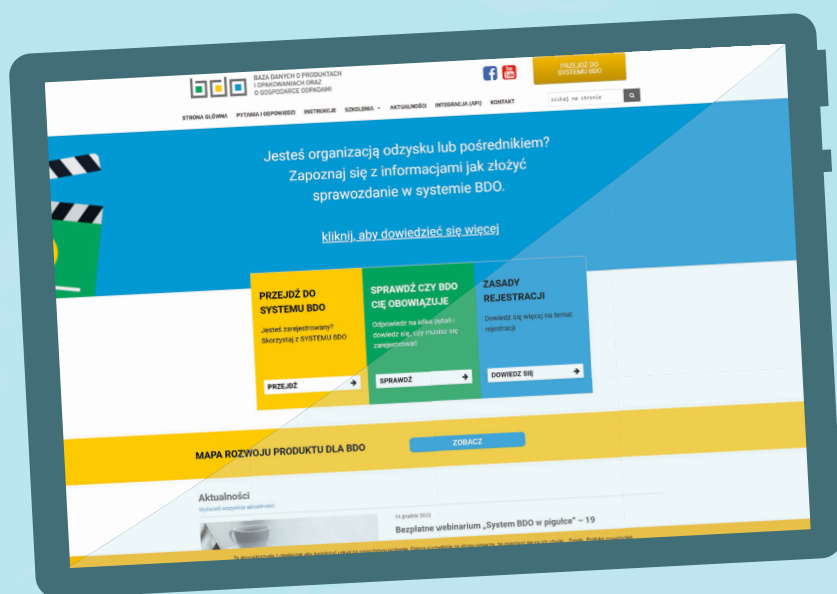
BAZA DANYCH O PRODUKTACH I OPAKOWANIACH ORAZ O GOSPODARCE ODPADAMI

PRZEJDŹ DO SYSTEMU BDO

szukaj na stronie

STRONA GŁÓWNA PYTANIA I ODPOWIEDZI INSTRUKCJE SZKOLENIA AKTUALNOŚCI INTEGRACJA (API) KONTAKT

Jesteś organizacją odzysku lub pośrednikiem? Zapoznaj się z informacjami jak złożyć sprawozdanie w systemie BDO.

kliknij, aby dowiedzieć się więcej

PRZEJDŹ DO SYSTEMU BDO

Jesteś zarejestrowany? Skorzystaj z SYSTEMU BDO

PRZEJDŹ

SPRAWDŹ CZY BDO CIĘ OBOWIĄZUJE

Odpowiedz na kilka pytań i dowiedz się, czy musisz się zarejestrować

SPRAWDŹ

ZASADY REJESTRACJI

Dowiedz się więcej na temat rejestracji

DOWIEDZ SIĘ

MAPA ROZWOJU PRODUKTU DLA BDO

ZOBACZ

Aktualności

Wyświetl wszystkie aktualności

14 grudnia 2022

Bezpłatne webinarium „System BDO w pigułce" – 19

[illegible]